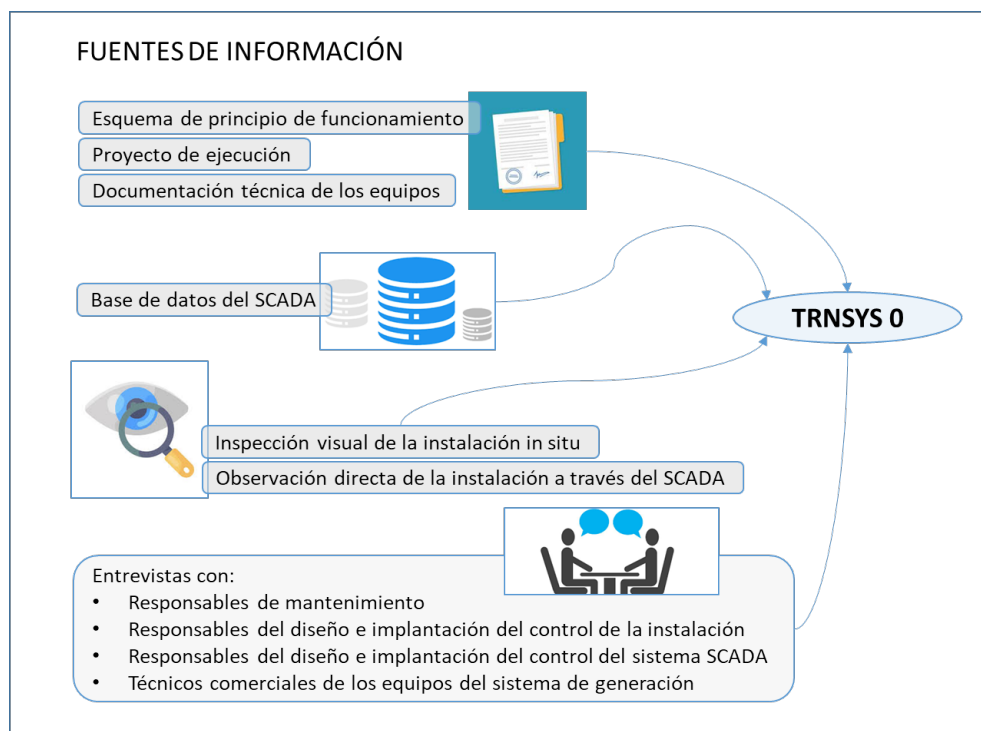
FUENTES DE INFORMACIÓN

Esquema de principio de funcionamiento

Proyecto de ejecución

Documentación técnica de los equipos

Base de datos del SCADA

TRNSYS 0

Inspección visual de la instalación in situ

Observación directa de la instalación a través del SCADA

Entrevistas con:
• Responsables de mantenimiento
• Responsables del diseño e implantación del control de la instalación
• Responsables del diseño e implantación del control del sistema SCADA
• Técnicos comerciales de los equipos del sistema de generación